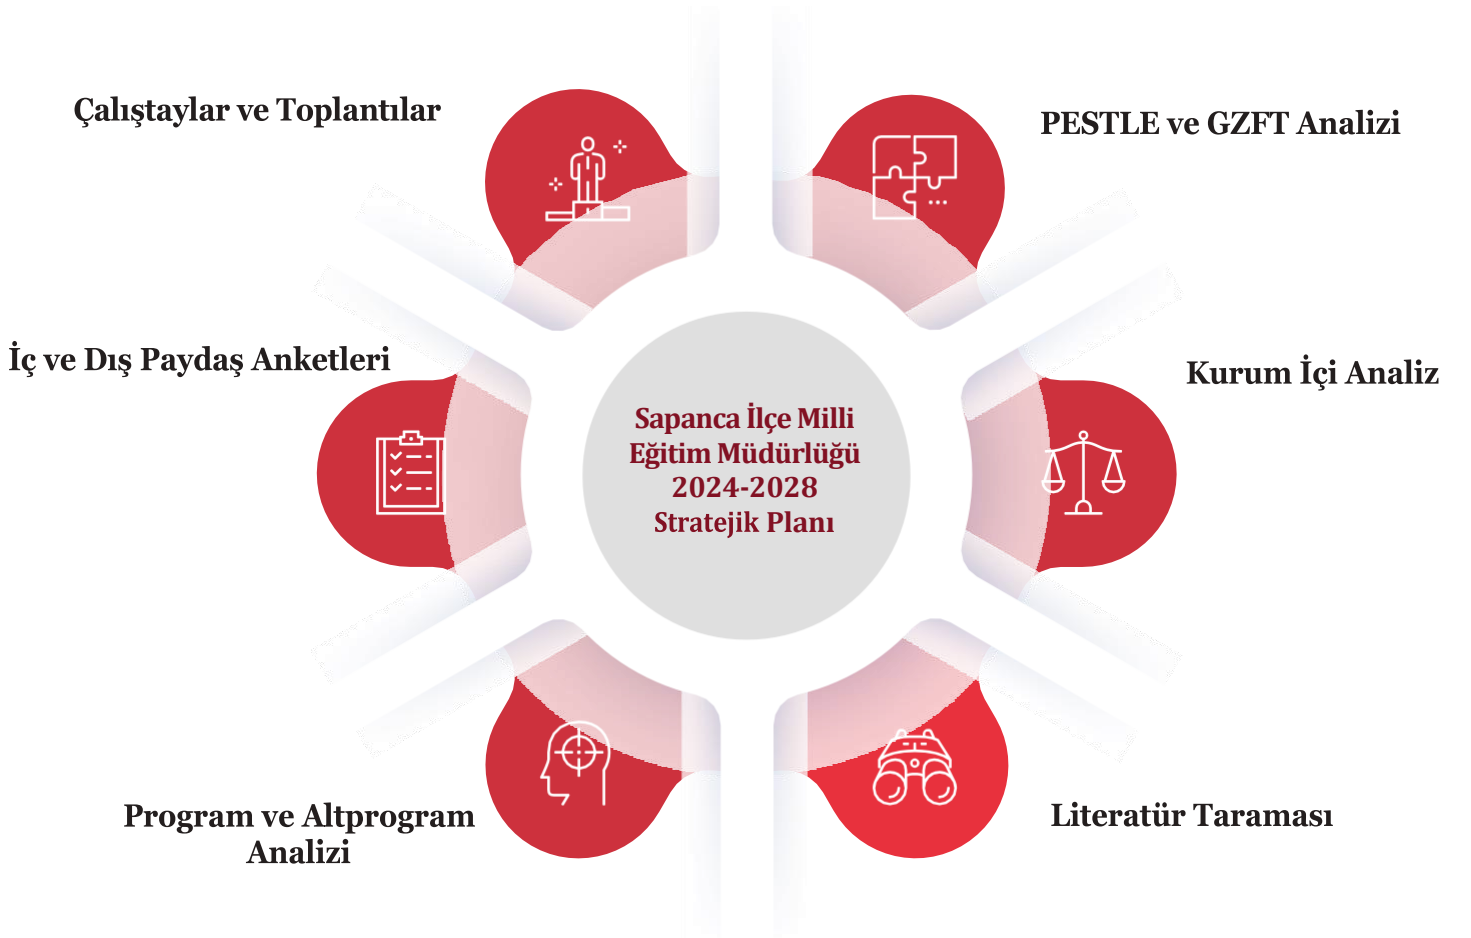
Çalıştaylar ve Toplantılar

PESTLE ve GZFT Analizi

İç ve Dış Paydaş Anketleri

Sapanca İlçe Milli Eğitim Müdürlüğü 2024-2028 Stratejik Planı

Kurum İçi Analiz

Program ve Altprogram Analizi

Literatür Taraması